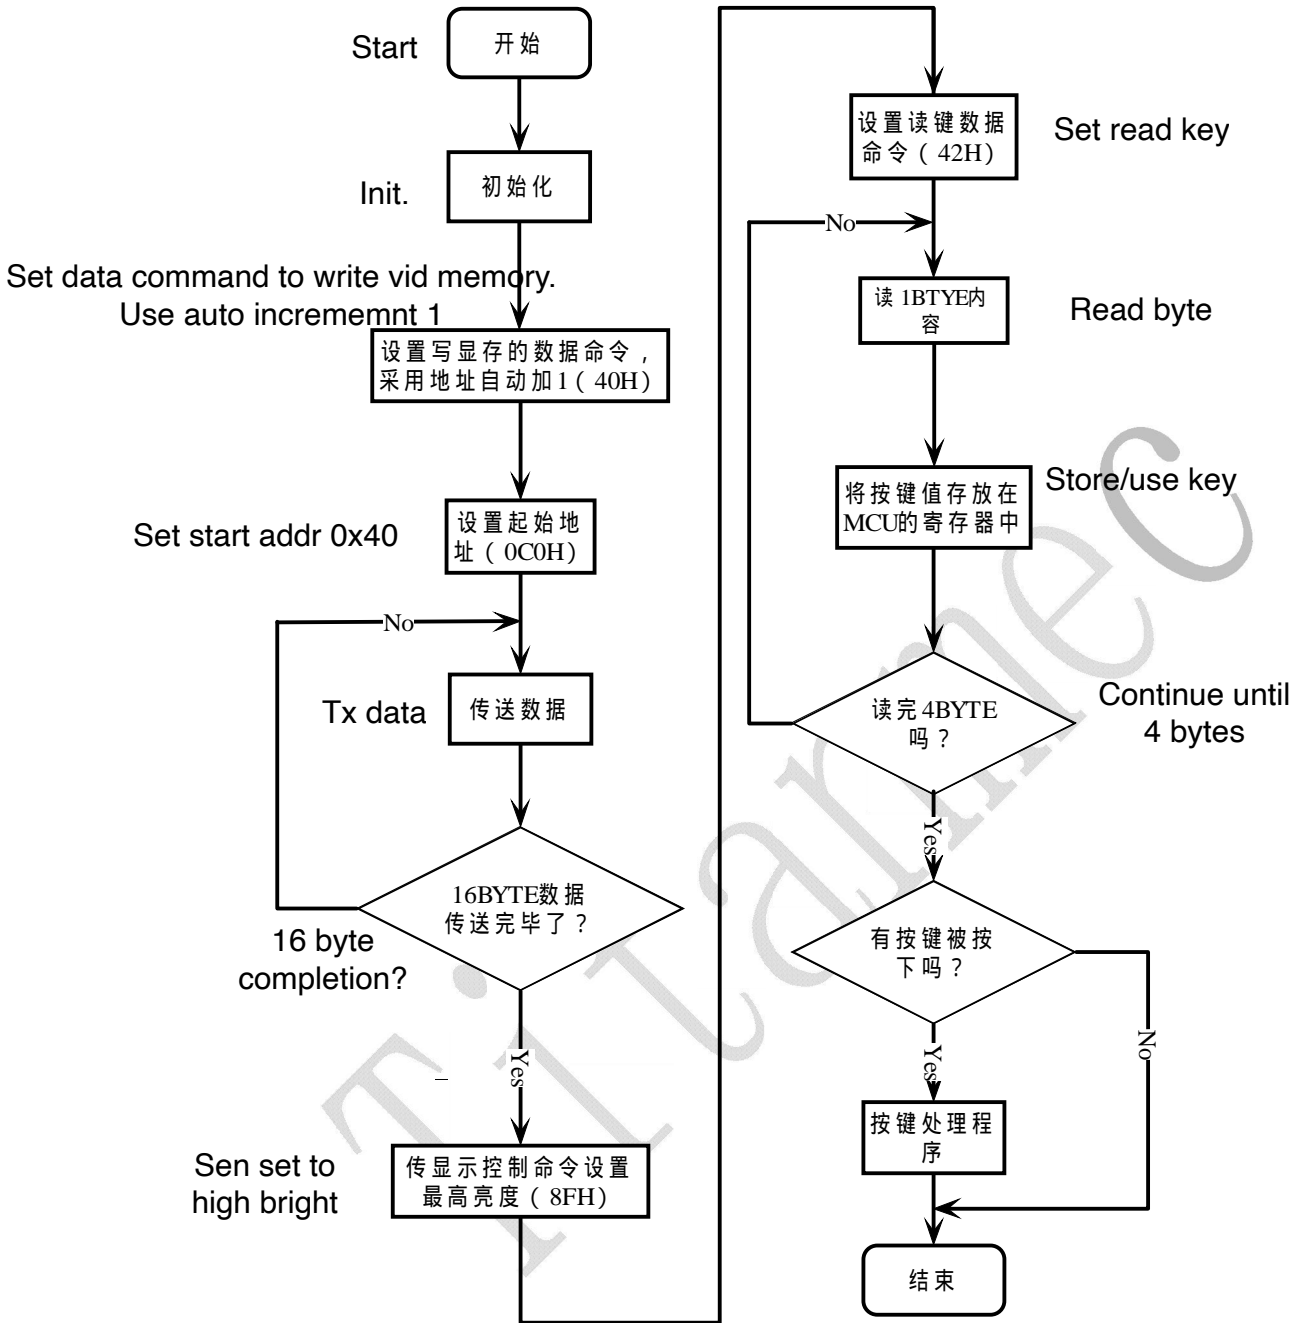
Start
开始

Init.
初始化

Set data command to write vid memory.
Use auto incrememnt 1
设置写显存的数据命令，采用地址自动加1（40H）

Set start addr 0x40
设置起始地址（0C0H）

No

Tx data
传送数据

16BYTE数据传送完毕了？
16 byte completion?

Yes

Sen set to high bright
传显示控制命令设置最高亮度（8FH）

设置读键数据命令（42H）
Set read key

No

读 1BTYE内容
Read byte

将按键值存放在MCU的寄存器中
Store/use key

读完4BYTE吗？
Continue until 4 bytes

Yes

有按键被按下吗？

No

Yes

按键处理程序

结束

Tianec